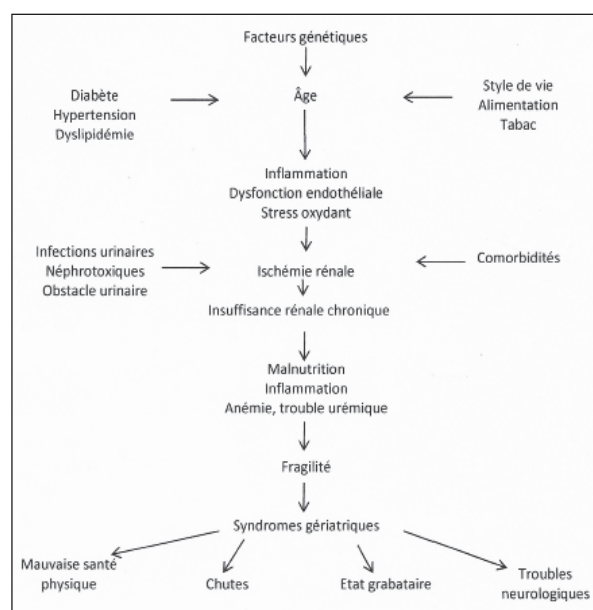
Facteurs génétiques

Diabète
Hypertension
Dyslipidémie

Âge

Style de vie
Alimentation
Tabac

Inflammation
Dysfonction endothéliale
Stress oxydant

Infections urinaires
Néphrotoxiques
Obstacle urinaire

Ischémie rénale

Comorbidités

Insuffisance rénale chronique

Malnutrition
Inflammation
Anémie, trouble urémique

Fragilité

Syndromes gériatriques

Mauvaise santé physique

Chutes

Etat grabataire

Troubles neurologiques